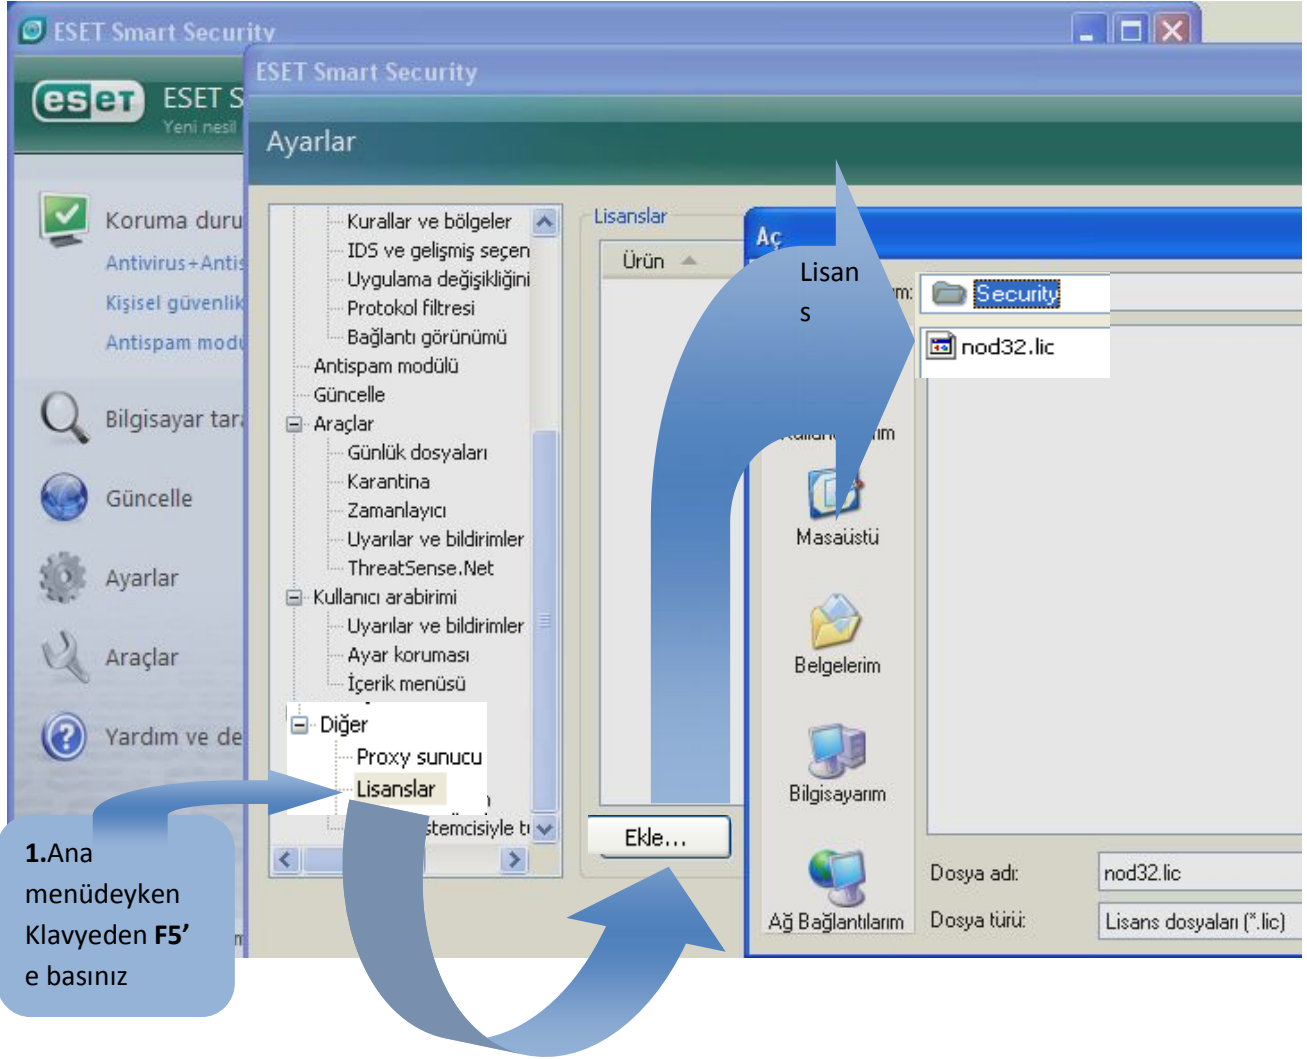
ESET Smart Security

eset ESET S
Yeni nesil

Koruma duru
Antivirus+Antis
Kişisel güvenlik
Antispam modu

Bilgisayar tar

Güncelle

Ayarlar

Araçlar

Yardım ve de

ESET Smart Security

Ayarlar

Kurallar ve bölgeler
IDS ve gelişmiş seçen
Uygulama değişikliğini
Protokol filtresi
Bağlantı görünümü
Antispam modülü
Güncelle
Araçlar
Günlük dosyaları
Karantina
Zamanlayıcı
Uyarılar ve bildirimler
ThreatSense.Net
Kullanıcı arabirimi
Uyarılar ve bildirimler
Ayar koruması
İçerik menüsü
Diğer
Proxy sunucu
Lisanslar
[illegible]stemcisiyle t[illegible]

Lisanslar

Ürün

Ekle...

Aç

Lisans

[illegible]m:

Security

nod32.lic

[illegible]m

Masaüstü

Belgelerim

Bilgisayarım

Ağ Bağlantılarım

Dosya adı:
nod32.lic

Dosya türü:
Lisans dosyaları (*.lic)

1.Ana menüdeyken Klavyeden F5' e basınız